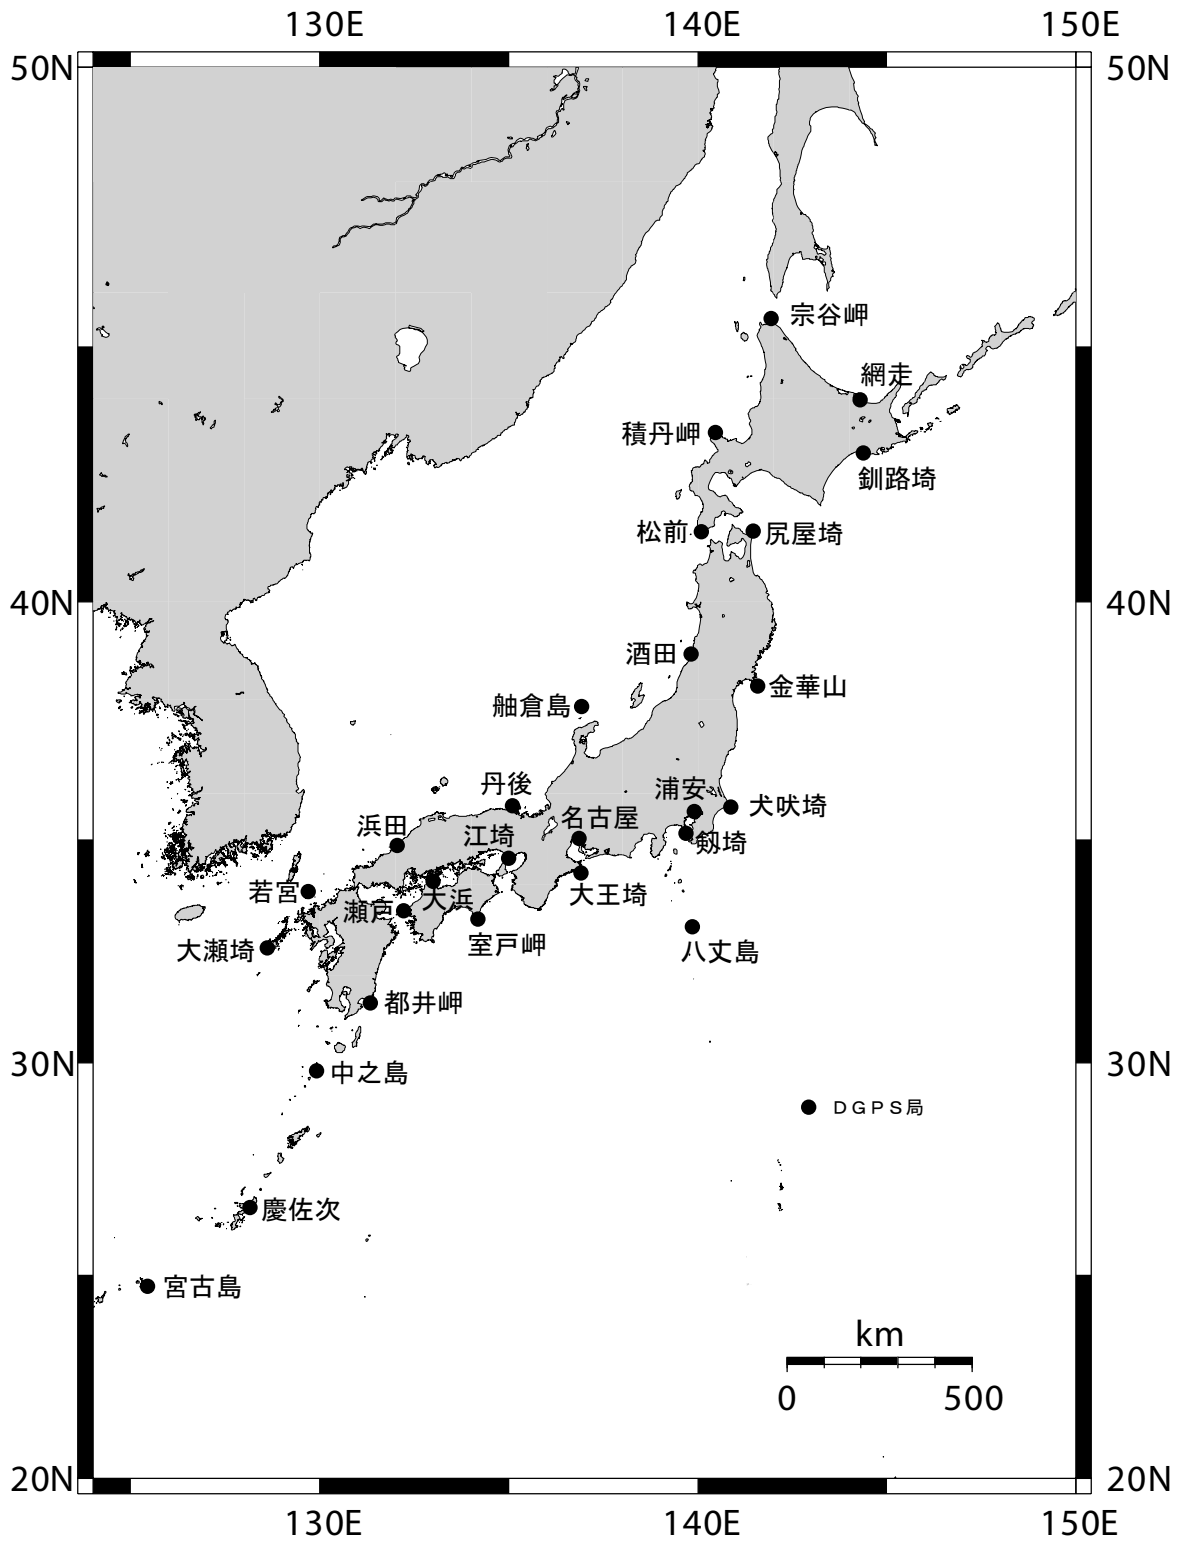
130E 140E 150E

50N 50N

40N 40N

30N 30N

20N 20N

130E 140E 150E

宗谷岬
網走
積丹岬
釧路埼
松前
尻屋埼
酒田
金華山
舳倉島
丹後
浦安
犬吠埼
名古屋
浜田
江埼
剱埼
若宮
大浜
大王埼
瀬戸
室戸岬
八丈島
大瀬埼
都井岬
中之島
DGPS局
慶佐次
宮古島

km
0 500